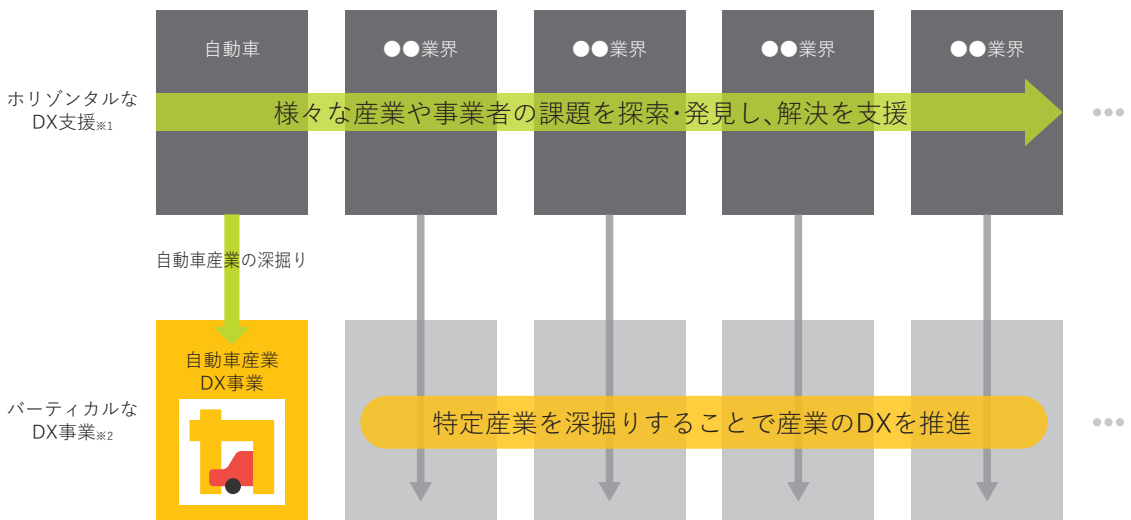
自動車

●●業界

●●業界

●●業界

●●業界

ホリゾンタルな
DX支援※1

様々な産業や事業者の課題を探索・発見し、解決を支援

•••

自動車産業の深掘り

自動車産業
DX事業

バーティカルな
DX事業※2

特定産業を深掘りすることで産業のDXを推進

•••